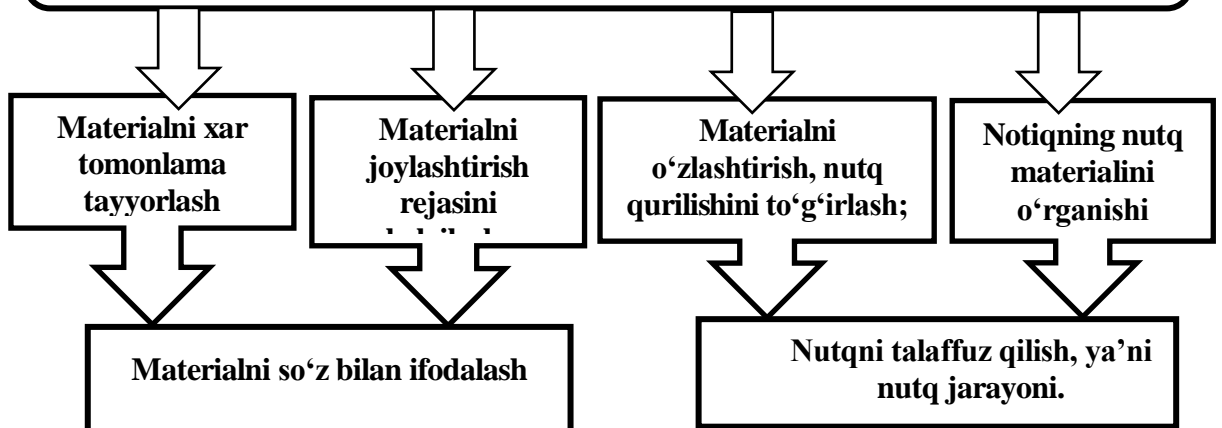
Materialni xar tomonlama tayyorlash

Materialni joylashtirish rejasini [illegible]

Materialni o‘zlashtirish, nutq qurilishini to‘g‘irlash;

Notiqning nutq materialini o‘rganishi

Materialni so‘z bilan ifodalash

Nutqni talaffuz qilish, ya’ni nutq jarayoni.